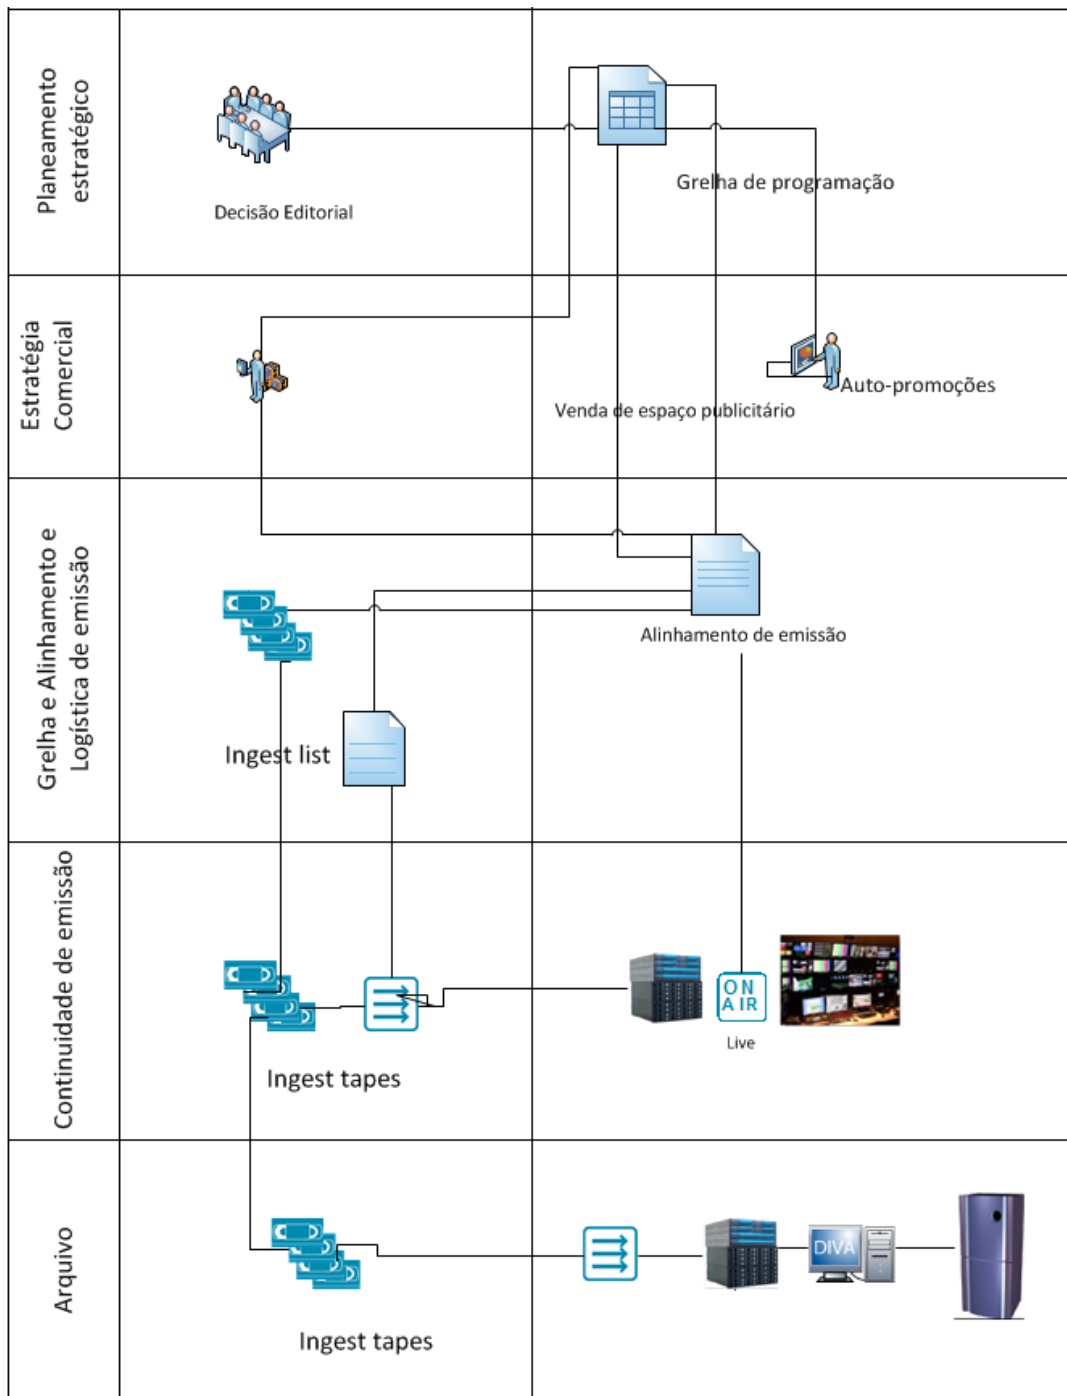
Planeamento estratégico

Decisão Editorial

Grelha de programação

Estratégia Comercial

Venda de espaço publicitário

Auto-promoções

Grelha e Alinhamento e Logística de emissão

Alinhamento de emissão

Ingest list

Continuidade de emissão

ON AIR

Live

Ingest tapes

Arquivo

DIVA

Ingest tapes